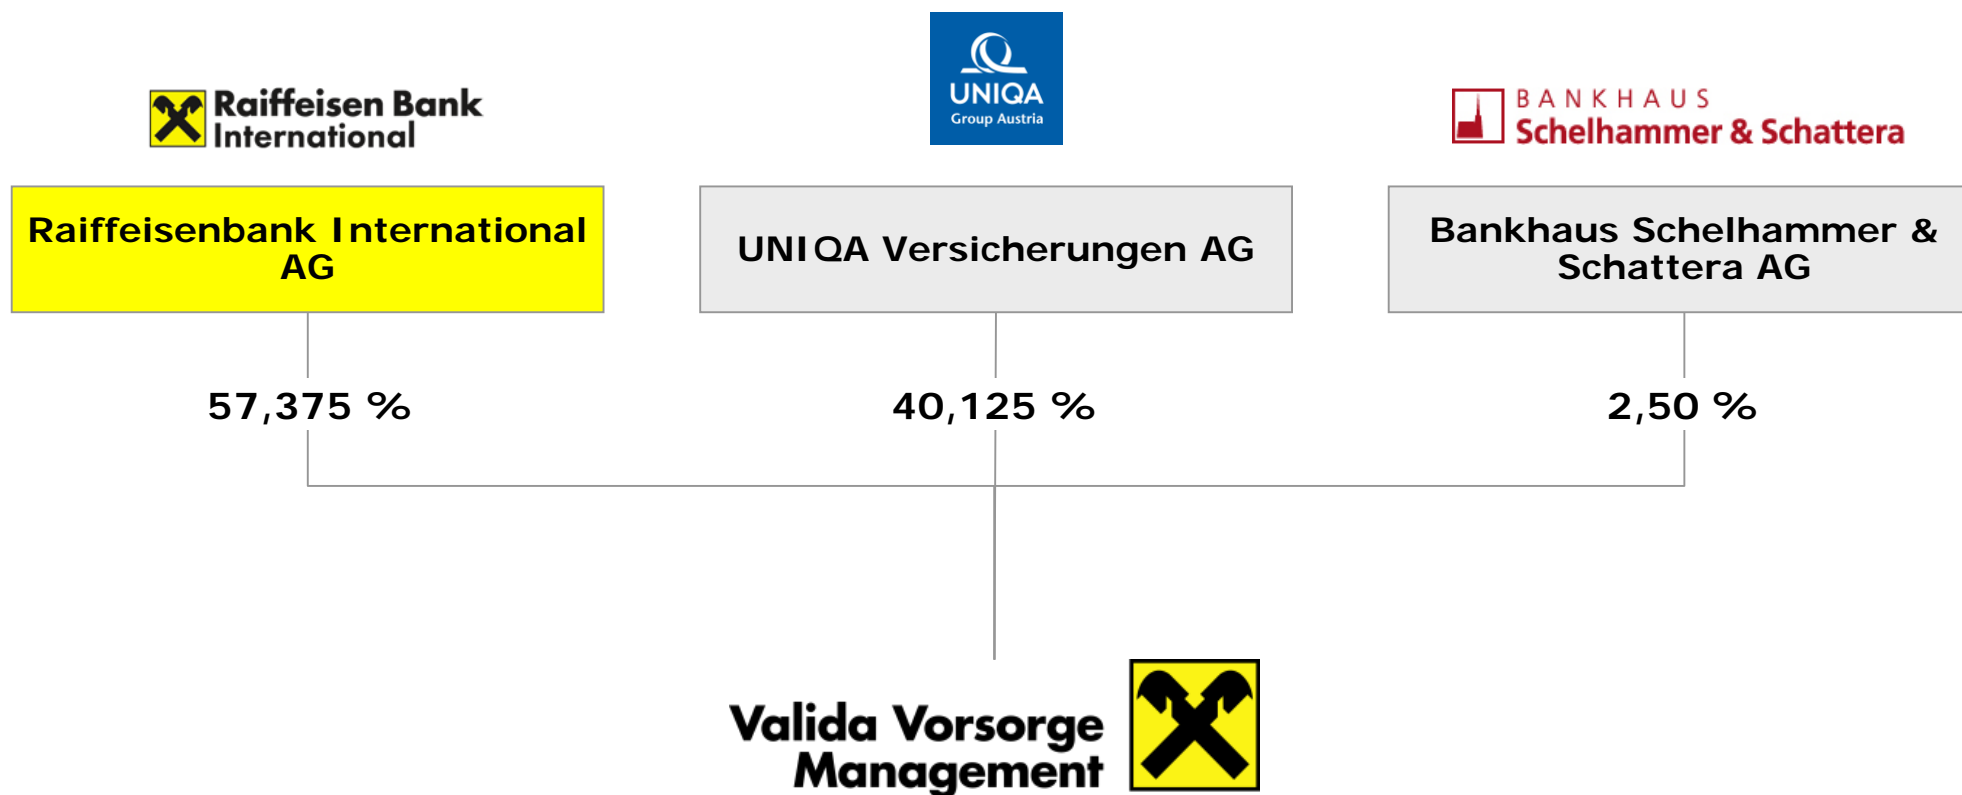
Raiffeisen Bank International

UNIQA Group Austria

BANKHAUS Schelhammer & Schattera

Raiffeisenbank International AG

UNIQA Versicherungen AG

Bankhaus Schelhammer & Schattera AG

57,375 %

40,125 %

2,50 %

Valida Vorsorge Management